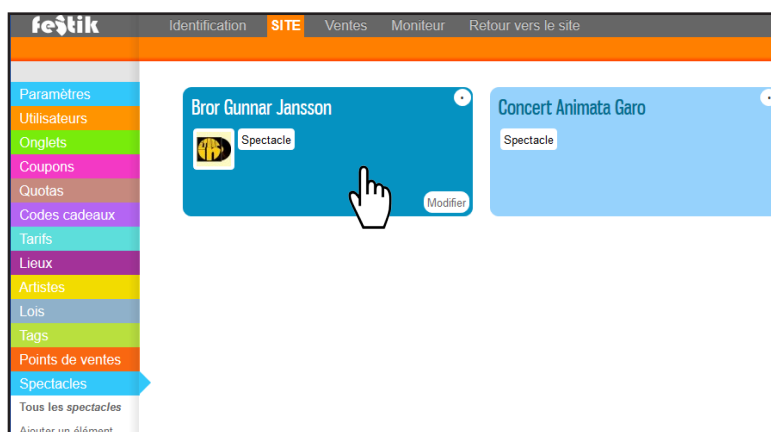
festik

Identification SITE Ventes Moniteur Retour vers le site

Paramètres
Utilisateurs
Onglets
Coupons
Quotas
Codes cadeaux
Tarifs
Lieux
Artistes
Lois
Tags
Points de ventes
Spectacles
Tous les spectacles
Ajouter un élément

Bror Gunnar Jansson
Spectacle
Modifier

Concert Animata Garo
Spectacle